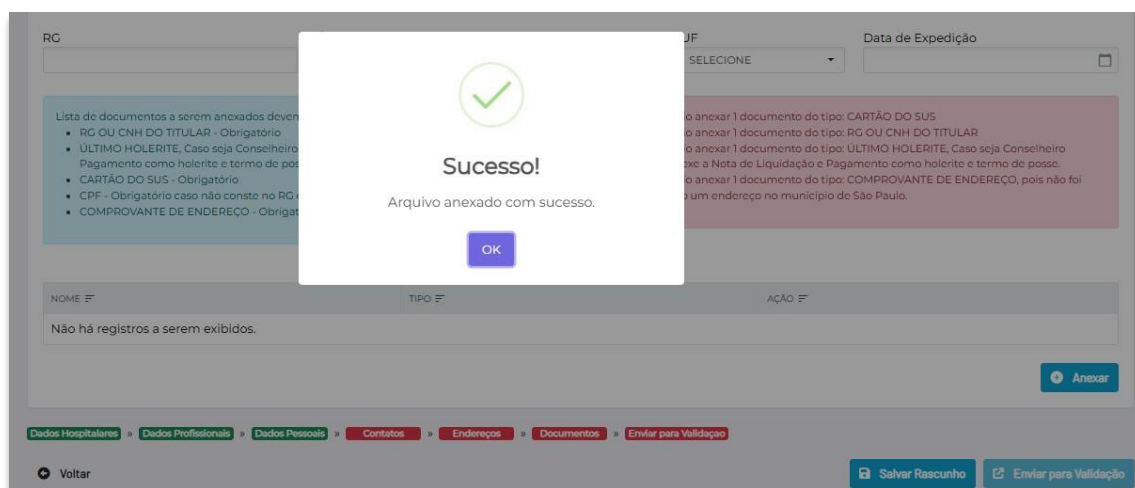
RG

UF

SELECIONE

Data de Expedição

Lista de documentos a serem anexados deven

- RG OU CNH DO TITULAR - Obrigatório
- ÚLTIMO HOLERITE, Caso seja Conselheiro Pagamento como holerite e termo de pos
- CARTÃO DO SUS - Obrigatório
- CPF - Obrigatório caso não conste no RG
- COMPROVANTE DE ENDEREÇO - Obrigat

o anexar 1 documento do tipo: CARTÃO DO SUS
o anexar 1 documento do tipo: RG OU CNH DO TITULAR
o anexar 1 documento do tipo: ÚLTIMO HOLERITE, Caso seja Conselheiro
exe a Nota de Liquidação e Pagamento como holerite e termo de posse.
o anexar 1 documento do tipo: COMPROVANTE DE ENDEREÇO, pois não foi
o um endereço no município de São Paulo.

Sucesso!

Arquivo anexado com sucesso.

OK

| NOME | TIPO | AÇÃO |
|---|---|---|
| Não há registros a serem exibidos. | | |

Anexar

Dados Hospitalares » Dados Profissionais » Dados Pessoais » Contatos » Endereços » Documentos » Enviar para Validação

Voltar

Salvar Rascunho

Enviar para Validação